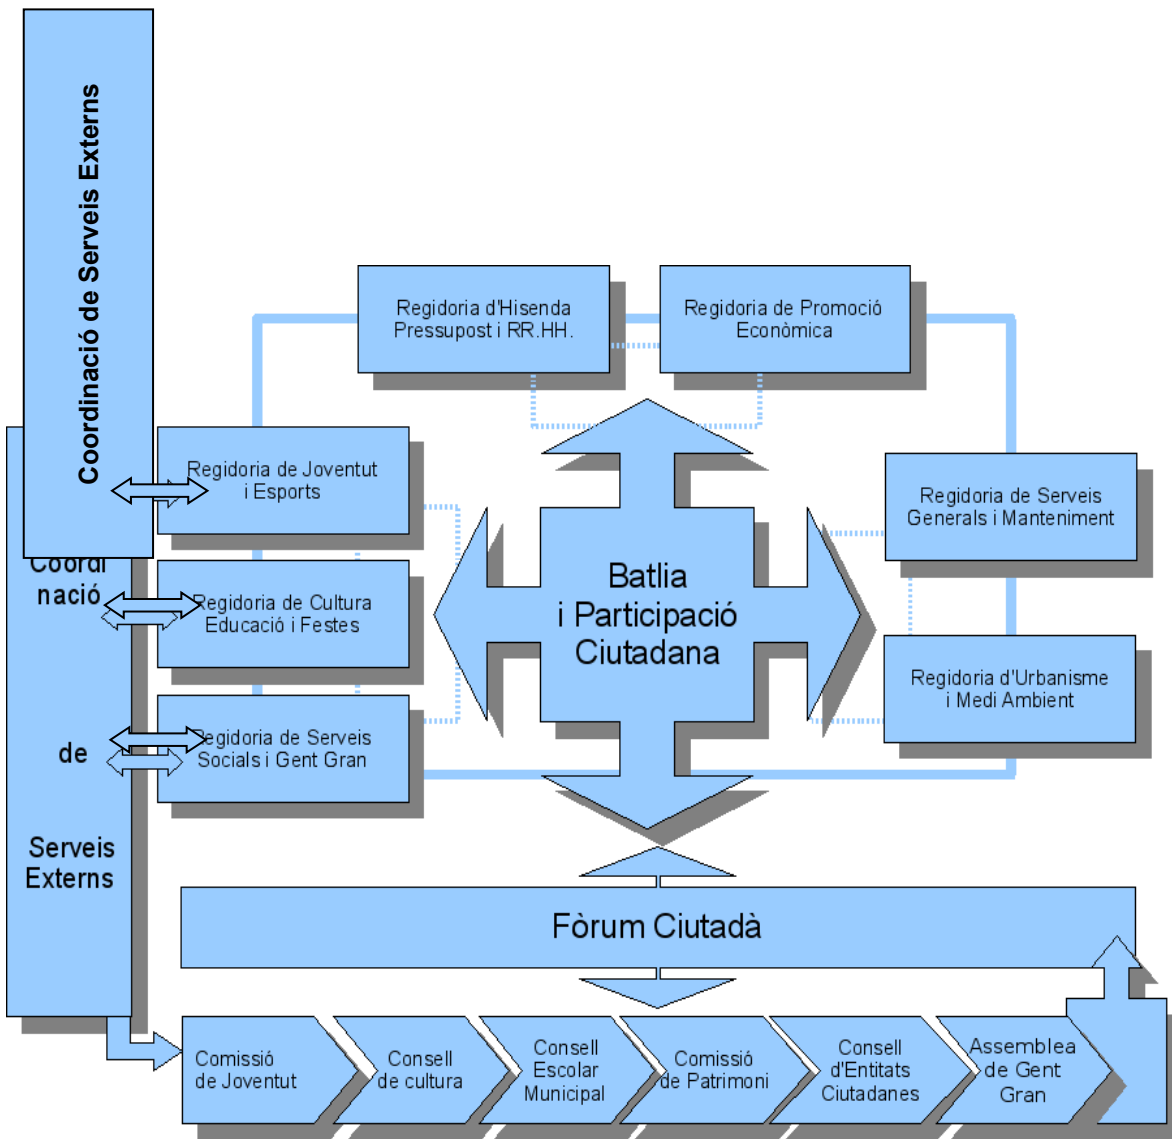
Coordinació de Serveis Externs

Coordi nació

de

Serveis Externs

Regidoria d'Hisenda Pressupost i RR.HH.

Regidoria de Promoció Econòmica

Regidoria de Joventut i Esports

Regidoria de Cultura Educació i Festes

Regidoria de Serveis Socials i Gent Gran

Batlia i Participació Ciutadana

Regidoria de Serveis Generals i Manteniment

Regidoria d'Urbanisme i Medi Ambient

Fòrum Ciutadà

Comissió de Joventut

Consell de cultura

Consell Escolar Municipal

Comissió de Patrimoni

Consell d'Entitats Ciutadanes

Assemblea de Gent Gran